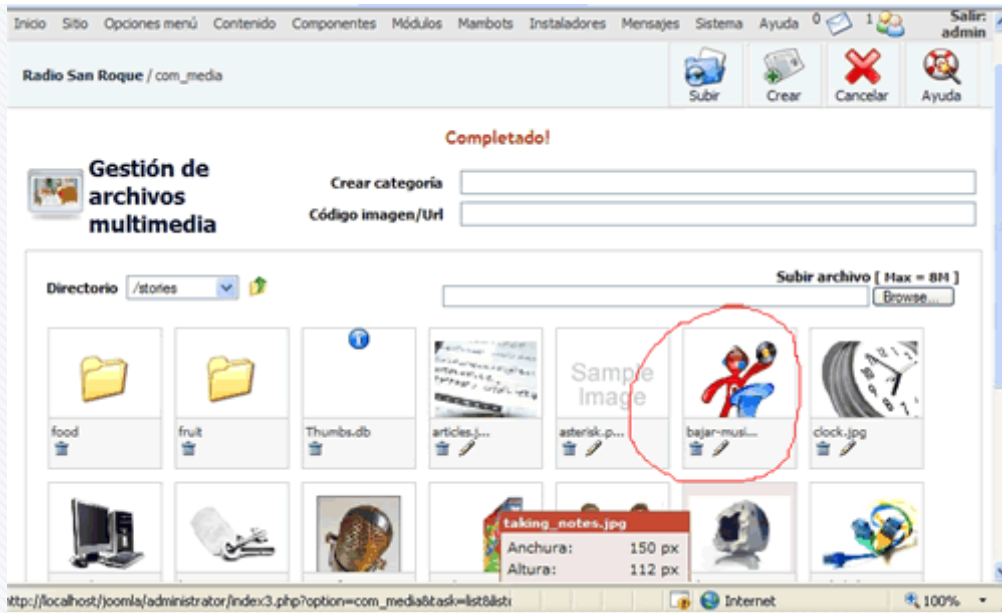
Inicio Sitio Opciones menú Contenido Componentes Módulos Mambots Instaladores Mensajes Sistema Ayuda 0 1 Salir: admin

Radio San Roque / com_media

Subir Crear Cancelar Ayuda

Completado!

Gestión de archivos multimedia

Crear categoría

Código imagen/Url

Directorio /stories

Subir archivo [ Max = 8M ]

Browse...

Sample Image

food

fruit

Thumbs.db

articles.j...

asterisk.p...

bajar-musi...

clock.jpg

taking_notes.jpg

Anchura: 150 px

Altura: 112 px

http://localhost/joomla/administrator/index3.php?option=com_media&task=list&list

Internet

100%